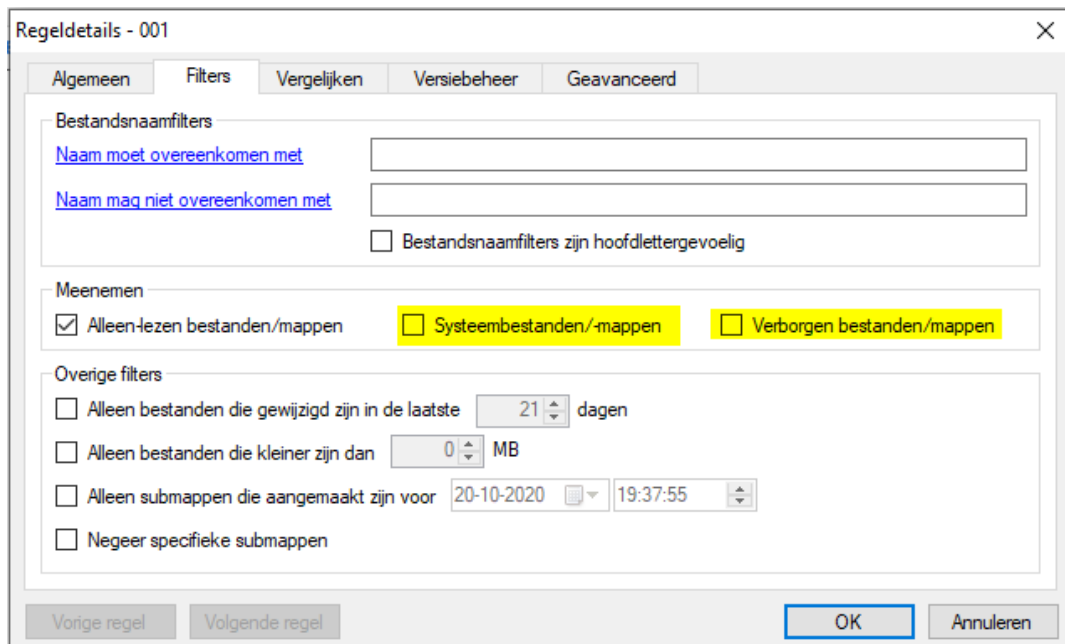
Regeldetails - 001

Algemeen | Filters | Vergelijken | Versiebeheer | Geavanceerd

Bestandsnaamfilters

Naam moet overeenkomen met

Naam mag niet overeenkomen met

Bestandsnaamfilters zijn hoofdlettergevoelig

Meenemen

Alleen-lezen bestanden/mappen

Systeembestanden/-mappen

Verborgen bestanden/mappen

Overige filters

Alleen bestanden die gewijzigd zijn in de laatste 21 dagen

Alleen bestanden die kleiner zijn dan 0 MB

Alleen submappen die aangemaakt zijn voor 20-10-2020 19:37:55

Negeer specifieke submappen

Vorige regel

Volgende regel

OK

Annuleren